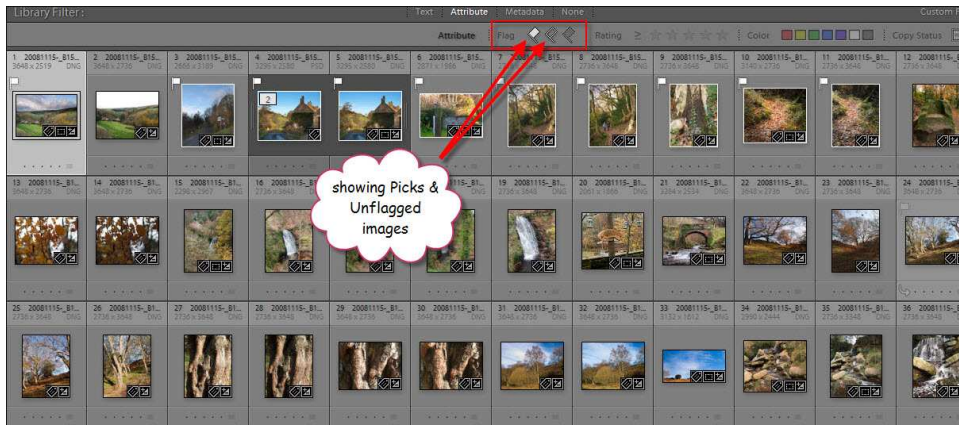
Library Filter :

Text | Attribute | Metadata | None

Custom F

Attribute | Flag | Rating ≥ | Color | Copy Status

1 20081115-_B15 3648 x 2519 DNG
2 20081115-_B15 3648 x 2736 DNG
3 20081115-_B15 2668 x 2180 DNG
4 20081115-_B15 3296 x 2592 DNG
5 20081115-_B15 3296 x 2592 DNG
6 20081115-_B15 2871 x 1966 DNG
7 20081115-_B15
8 20081115-_B15 2736 x 3648 DNG
9 20081115-_B15 2736 x 3648 DNG
10 20081115-_B15 3140 x 2736 DNG
11 20081115-_B15 2736 x 3648 DNG
12 20081115-_

2

13 20081115-_B1 3648 x 2736 DNG
14 20081115-_B1 3648 x 2736 DNG
15 20081115-_B1 2736 x 2961 DNG
16 20081115-_B1 2736 x 3648 DNG
19 20081115-_B1 2736 x 3648 DNG
20 20081115-_B1 2987 x 1866 DNG
21 20081115-_B1 3264 x 2554 DNG
22 20081115-_B1 3648 x 2736 DNG
23 20081115-_B1 2736 x 3648 DNG
24 20081115-_B1

showing Picks & Unflagged images

25 20081115-_B1 2736 x 3648 DNG
26 20081115-_B1 2736 x 3648 DNG
27 20081115-_B1 2736 x 3648 DNG
28 20081115-_B1 2736 x 3648 DNG
29 20081115-_B1 3648 x 2736 DNG
30 20081115-_B1 3648 x 2736 DNG
31 20081115-_B1 3648 x 2736 DNG
32 20081115-_B1 3648 x 2736 DNG
33 20081115-_B1 3132 x 1612 DNG
34 20081115-_B1 3990 x 2444 DNG
35 20081115-_B1 2736 x 3648 DNG
36 20081115-_B1